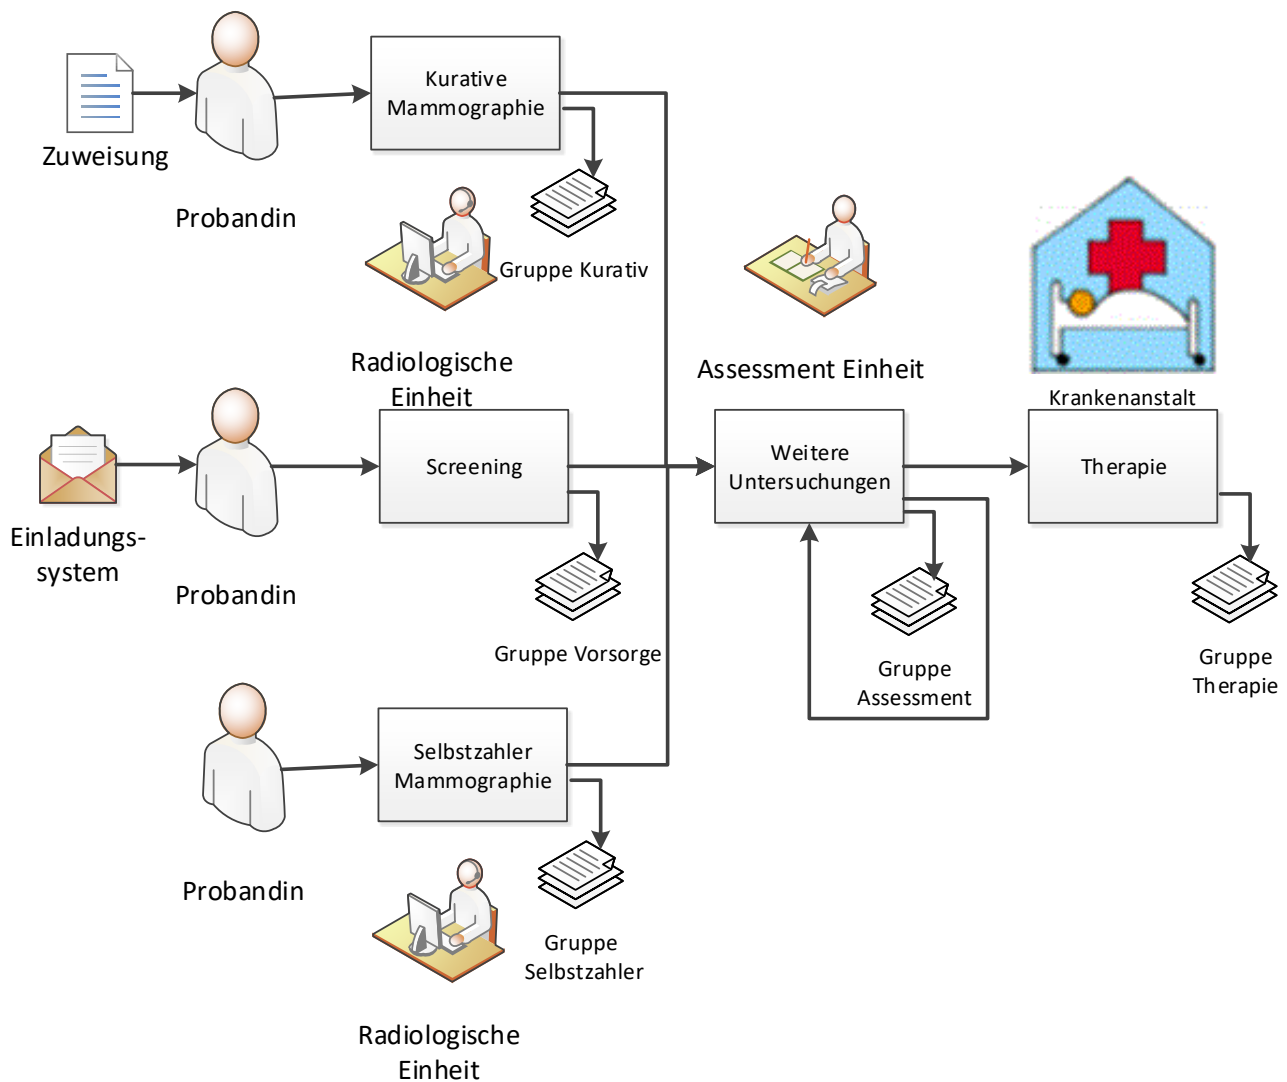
Zuweisung

Probandin

Kurative Mammographie

Gruppe Kurativ

Radiologische Einheit

Assessment Einheit

Krankenanstalt

Einladungs-system

Probandin

Screening

Weitere Untersuchungen

Therapie

Gruppe Vorsorge

Gruppe Assessment

Gruppe Therapie

Probandin

Selbstzahler Mammographie

Gruppe Selbstzahler

Radiologische Einheit